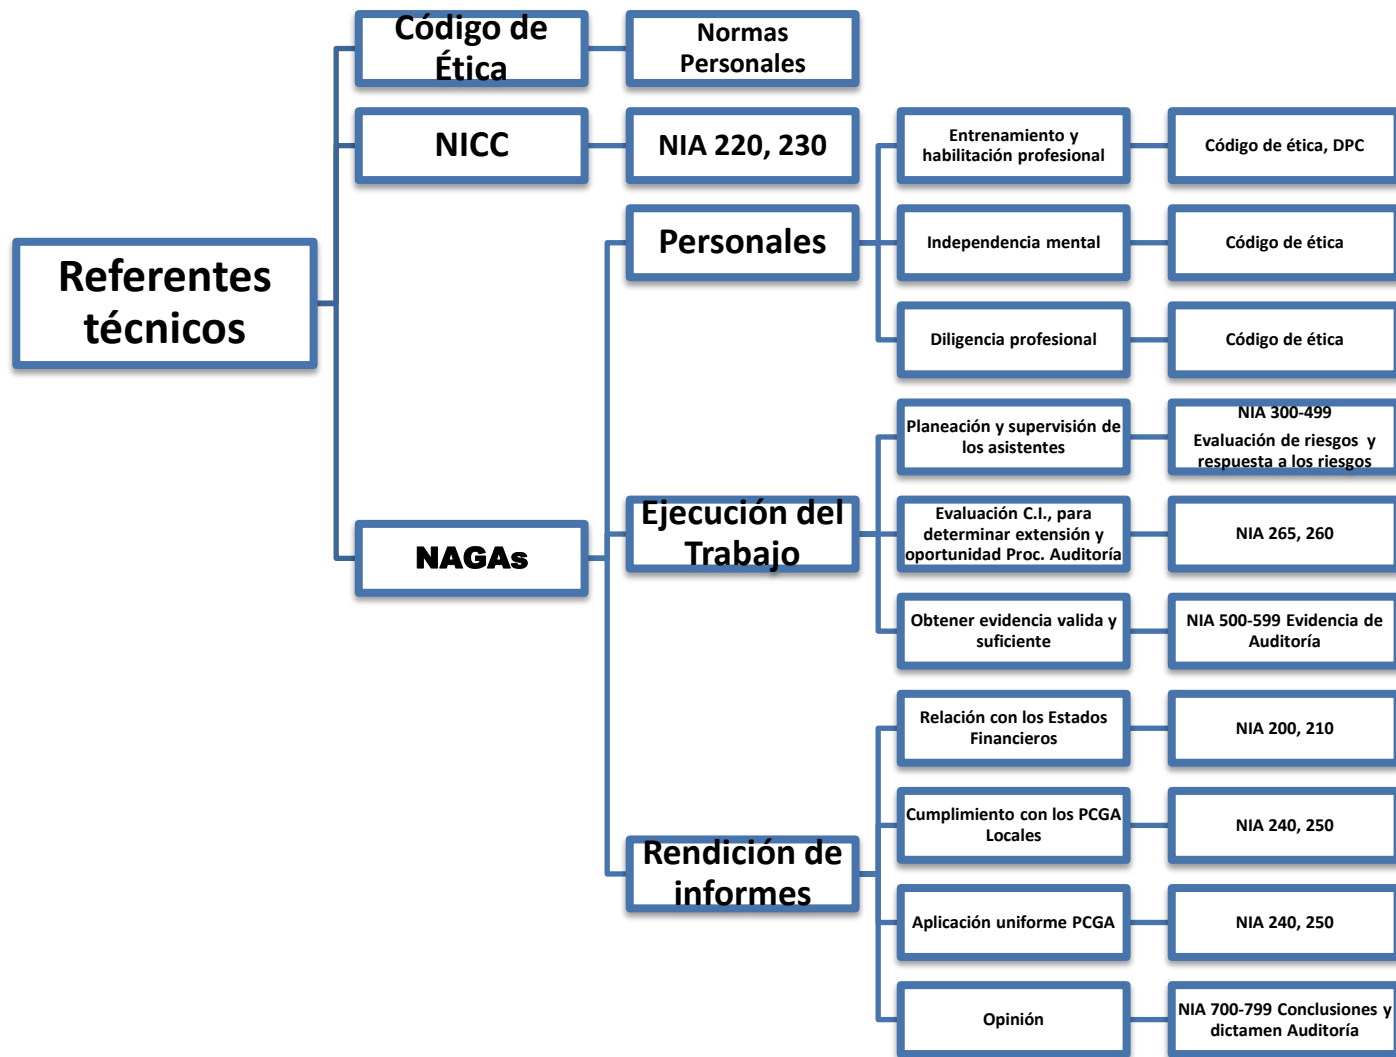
Referentes técnicos

Código de Ética

Normas Personales

NICC

NIA 220, 230

NAGAs

Personales

Entrenamiento y habilitación profesional

Código de ética, DPC

Independencia mental

Código de ética

Diligencia profesional

Código de ética

Ejecución del Trabajo

Planeación y supervisión de los asistentes

NIA 300-499 Evaluación de riesgos y respuesta a los riesgos

Evaluación C.I., para determinar extensión y oportunidad Proc. Auditoría

NIA 265, 260

Obtener evidencia valida y suficiente

NIA 500-599 Evidencia de Auditoría

Rendición de informes

Relación con los Estados Financieros

NIA 200, 210

Cumplimiento con los PCGA Locales

NIA 240, 250

Aplicación uniforme PCGA

NIA 240, 250

Opinión

NIA 700-799 Conclusiones y dictamen Auditoría